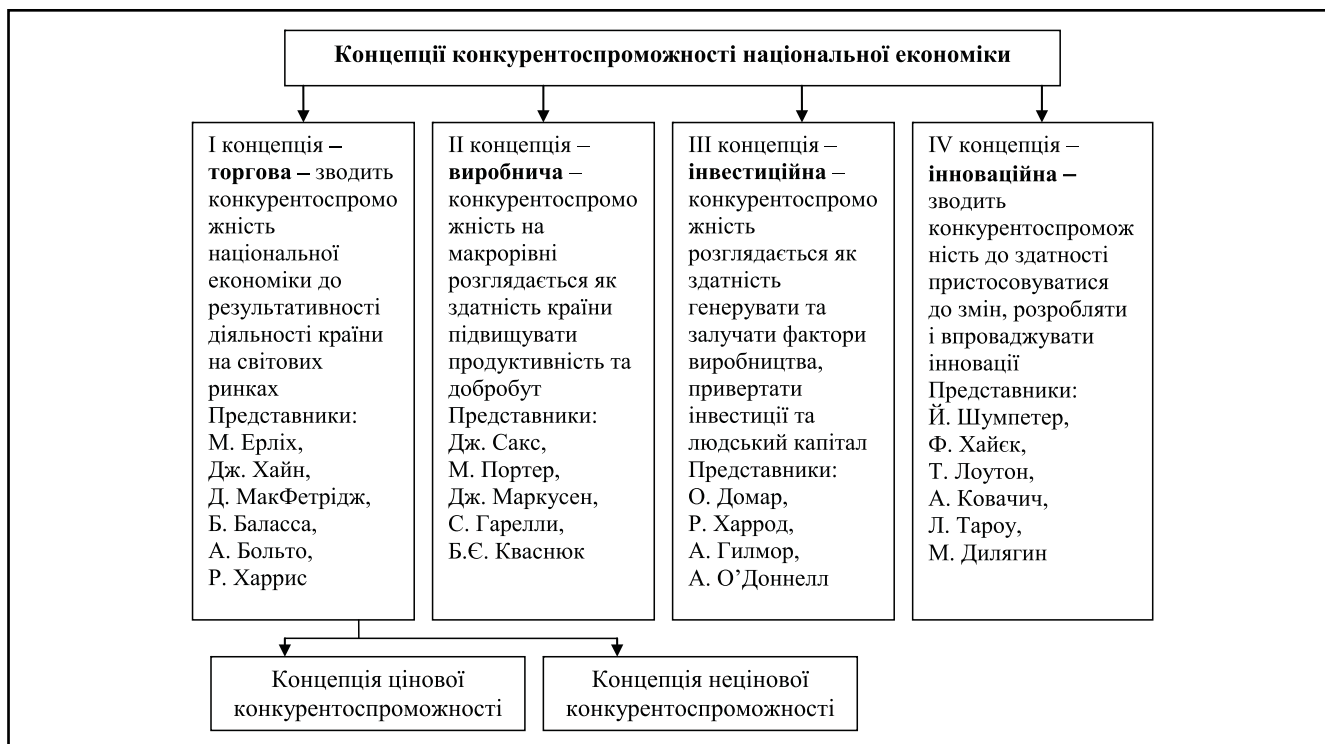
Концепції конкурентоспроможності національної економіки

І концепція – торгова – зводить конкурентоспроможність національної економіки до результативності діяльності країни на світових ринках
Представники:
М. Ерліх,
Дж. Хайн,
Д. МакФетрідж,
Б. Баласса,
А. Больто,
Р. Харрис

ІІ концепція – виробнича – конкурентоспроможність на макрорівні розглядається як здатність країни підвищувати продуктивність та добробут
Представники:
Дж. Сакс,
М. Портер,
Дж. Маркусен,
С. Гарелли,
Б.Є. Кваснюк

ІІІ концепція – інвестиційна – конкурентоспроможність розглядається як здатність генерувати та залучати фактори виробництва, привертати інвестиції та людський капітал
Представники:
О. Домар,
Р. Харрод,
А. Гилмор,
А. О'Доннелл

IV концепція – інноваційна – зводить конкурентоспроможність до здатності пристосовуватися до змін, розробляти і впроваджувати інновації
Представники:
Й. Шумпетер,
Ф. Хайєк,
Т. Лоутон,
А. Ковачич,
Л. Тароу,
М. Дилягин

Концепція цінової конкурентоспроможності

Концепція нецінової конкурентоспроможності